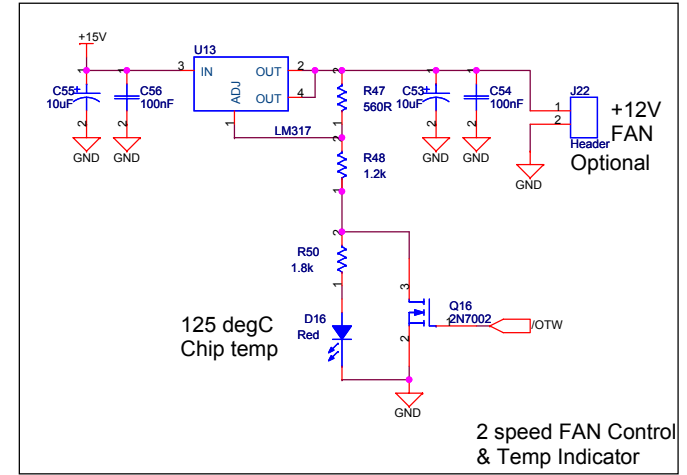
+15V

U13

3 IN OUT 2

ADJ OUT 4

1

LM317

C55 10uF

C56 100nF

1 2

1 2

GND GND

R47 560R

C53 10uF

C54 100nF

GND GND

J22

1 2

Header

GND

+12V FAN Optional

R48 1.2k

R50 1.8k

D16 Red

125 degC Chip temp

Q16 2N7002

3 1 2

/OTW

GND

2 speed FAN Control & Temp Indicator